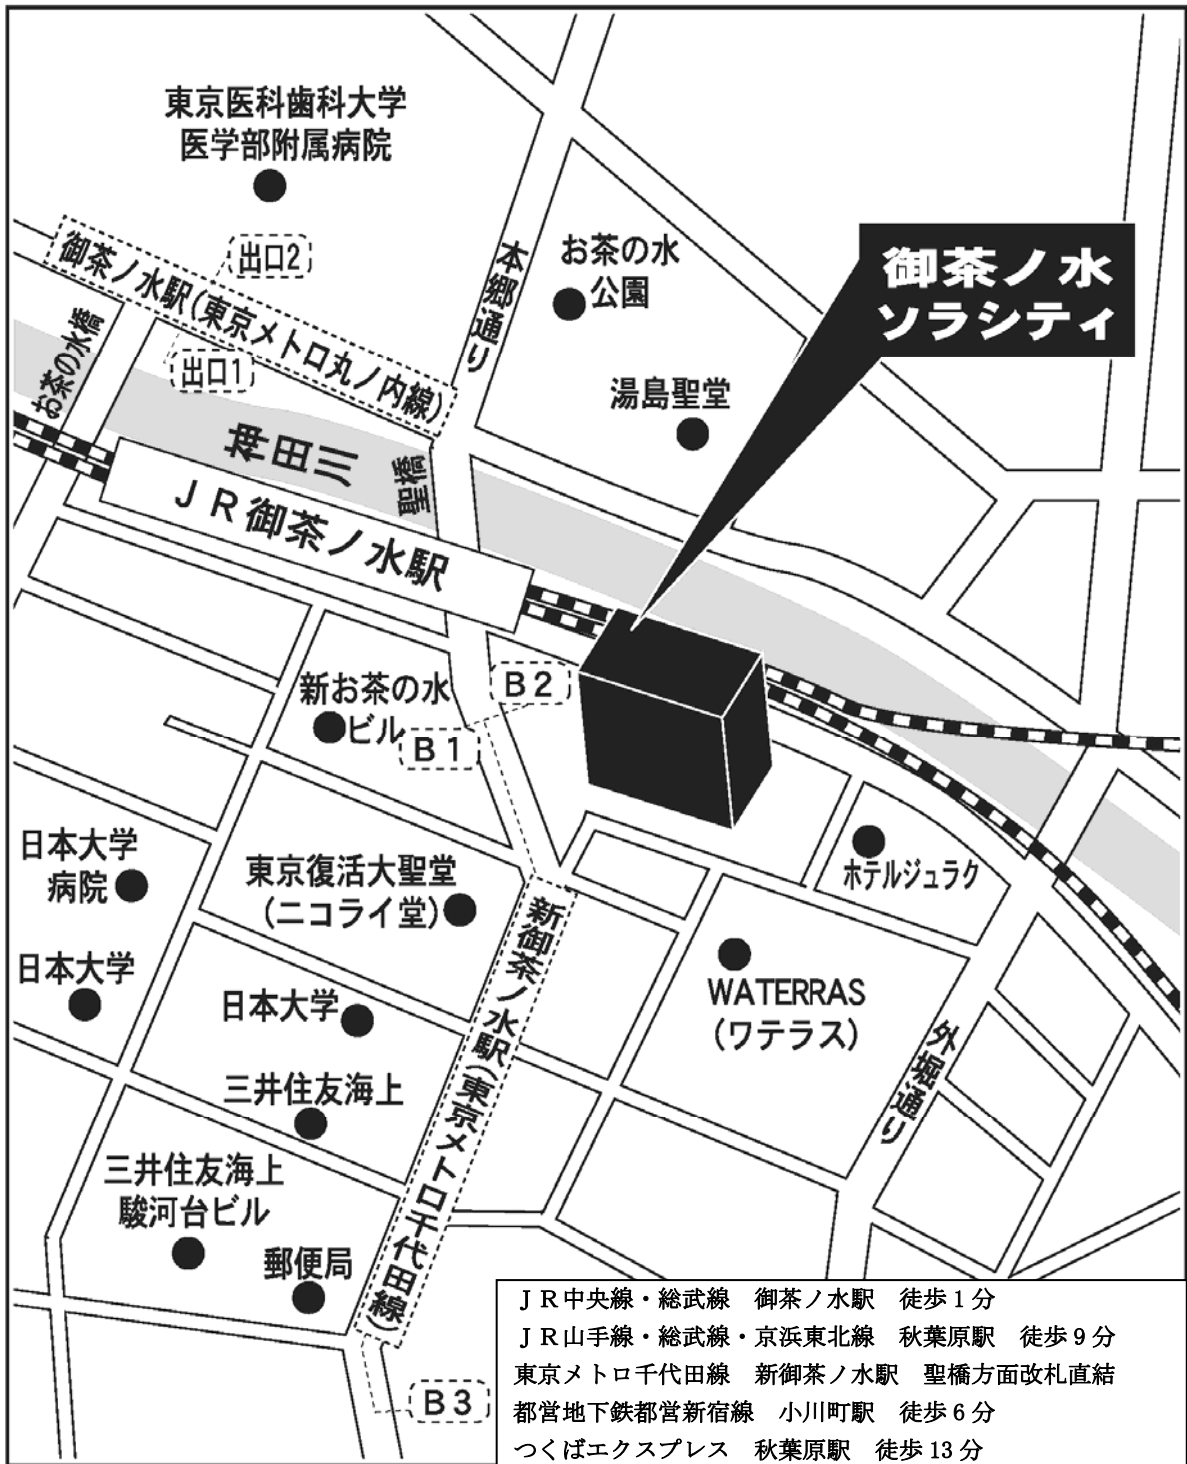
東京医科歯科大学
医学部附属病院

御茶ノ水駅(東京メトロ丸ノ内線)

出口2

出口1

お茶の水橋

本郷通り

お茶の水
公園

湯島聖堂

御茶ノ水
ソラシティ

神田川

聖橋

ＪＲ御茶ノ水駅

新お茶の水
ビル

Ｂ２

Ｂ１

日本大学
病院

東京復活大聖堂
(ニコライ堂)

新御茶ノ水駅(東京メトロ千代田線)

ホテルジュラク

日本大学

日本大学

WATERRAS
(ワテラス)

外堀通り

三井住友海上

三井住友海上
駿河台ビル

郵便局

Ｂ３

ＪＲ中央線・総武線　御茶ノ水駅　徒歩１分
ＪＲ山手線・総武線・京浜東北線　秋葉原駅　徒歩９分
東京メトロ千代田線　新御茶ノ水駅　聖橋方面改札直結
都営地下鉄都営新宿線　小川町駅　徒歩６分
つくばエクスプレス　秋葉原駅　徒歩 13 分